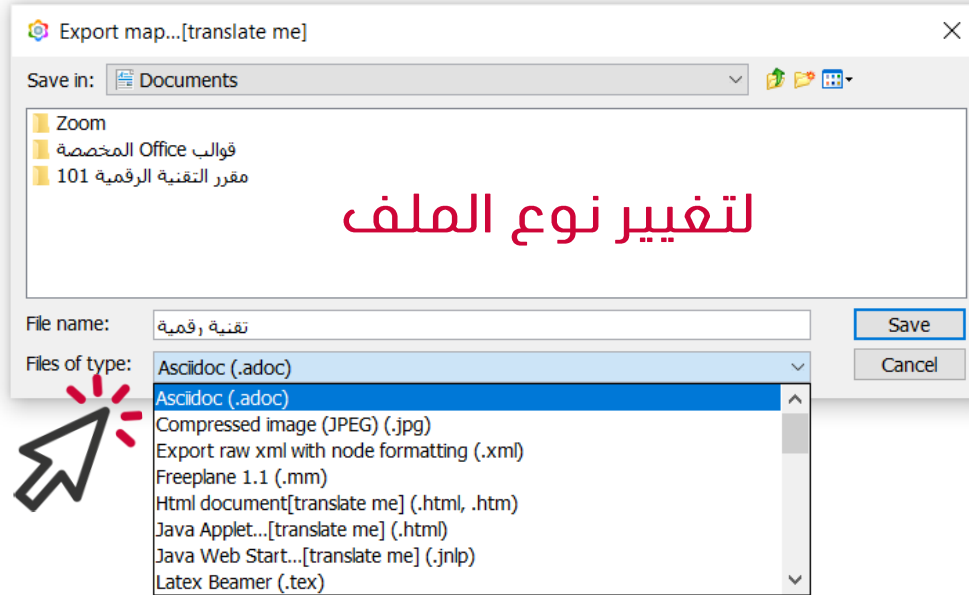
Export map...[translate me]

Save in: Documents

Zoom
قوالب Office المخصصة
مقرر التقنية الرقمية 101

لتغيير نوع الملف

File name: تقنية رقمية

Files of type: Asciidoc (.adoc)

Save
Cancel

Asciidoc (.adoc)
Compressed image (JPEG) (.jpg)
Export raw xml with node formatting (.xml)
Freeplane 1.1 (.mm)
Html document[translate me] (.html, .htm)
Java Applet...[translate me] (.html)
Java Web Start...[translate me] (.jnlp)
Latex Beamer (.tex)